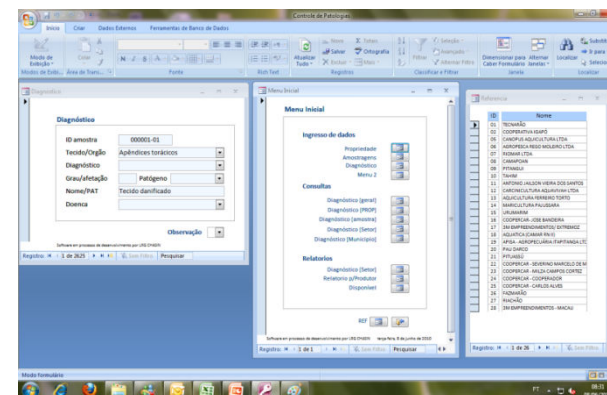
Controle de Patologias

Início Criar Dados Externos Ferramentas de Banco de Dados

Modo de Exibição Colar Fonte Rich Text Atualizar Tudo Novo Salvar Excluir Totais Ortografia Mais Registros Filtro Seleção Avançado Alternar Filtro Classificar e Filtrar Dimensionar para Caber Formulário Alternar Janelas Janela Localizar Substituir Ir para Selecionar Localizar

Modos de Exib... Área de Trans...

Diagnóstico

Diagnóstico

ID amostra 000001-01

Tecido/Orgão Apêndices torácicos

Diagnóstico

Grau/afetação Patógeno

Nome/PAT Tecido danificado

Doenca

Observação

Software em processo de desenvolvimento por LRS CHAER

Registro: 1 de 2625 Sem Filtro Pesquisar

Menu Inicial

Menu Inicial

Ingresso de dados

Propriedade

Amostragem

Diagnóstico

Menu 2

Consultas

Diagnóstico (geral)

Diagnóstico (PROP)

Diagnóstico (amostra)

Diagnóstico (Setor)

Diagnóstico (Município)

Relatorios

Diagnóstico (Setor)

Relatorio p/Produtor

Disponível

REF

Software em processo de desenvolvimento por LRS CHAER terça-feira, 8 de junho de 2010

Registro: 1 de 1 Sem Filtro Pesquisar

Tabelas

| ID | Nome |
|---|---|
| 01 | TECNARÃO |
| 02 | COOPERATIVA IGARÓ |
| 03 | CAMPOS AQUICULTURA LTDA |
| 05 | AGROPESCA RISCO MOLEIRO LTDA |
| 07 | PROMAR LTDA |
| 08 | CAMAPOAN |
| 09 | PITANGUI |
| 10 | TAVIM |
| 11 | ANTONIO JAILSON VIEIRA DOS SANTOS |
| 12 | CARCINICULTURA AQUAVIVAH LTDA |
| 13 | AQUICULTURA FERREIRO TORTO |
| 14 | MARICULTURA PALHEIRAS |
| 15 | URUMARIM |
| 16 | COOPERCAR - JOSE BANDEIRA |
| 17 | 2M EMPREENDIMENTOS/ EXTREMOZ |
| 18 | AQUATICA (CABAR RN II) |
| 19 | APISA - AGROPECUARIA ITAPITANGA LTDA |
| 20 | PAU DARCO |
| 21 | PITUASSU |
| 22 | COOPERCAR - SEVERINO MARCELO DE M |
| 23 | COOPERCAR - NILZA CAMPOS CORTEZ |
| 24 | COOPERCAR - COOPERADOR |
| 25 | COOPERCAR - CARLOS ALVES |
| 27 | FAZMARÃO |
| 28 | PIACHÃO |
| 29 | 2M EMPREENDIMENTOS - MACAU |

Registro: 1 de 26 Sem Filtro

Modo Formulário

PT 09:31